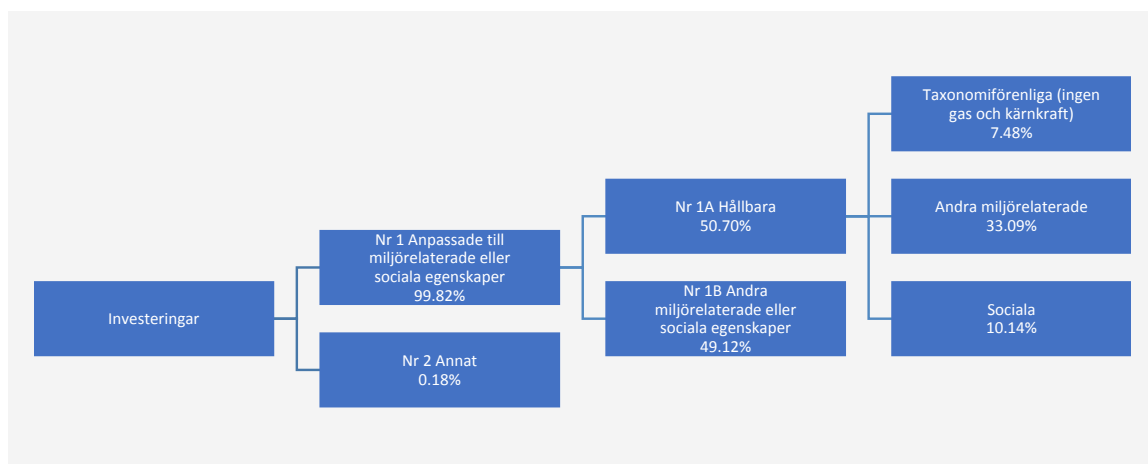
Investeringar

Nr 1 Anpassade till miljörelaterade eller sociala egenskaper
99.82%

Nr 2 Annat
0.18%

Nr 1A Hållbara
50.70%

Nr 1B Andra miljörelaterade eller sociala egenskaper
49.12%

Taxonomiförenliga (ingen gas och kärnkraft)
7.48%

Andra miljörelaterade
33.09%

Sociala
10.14%